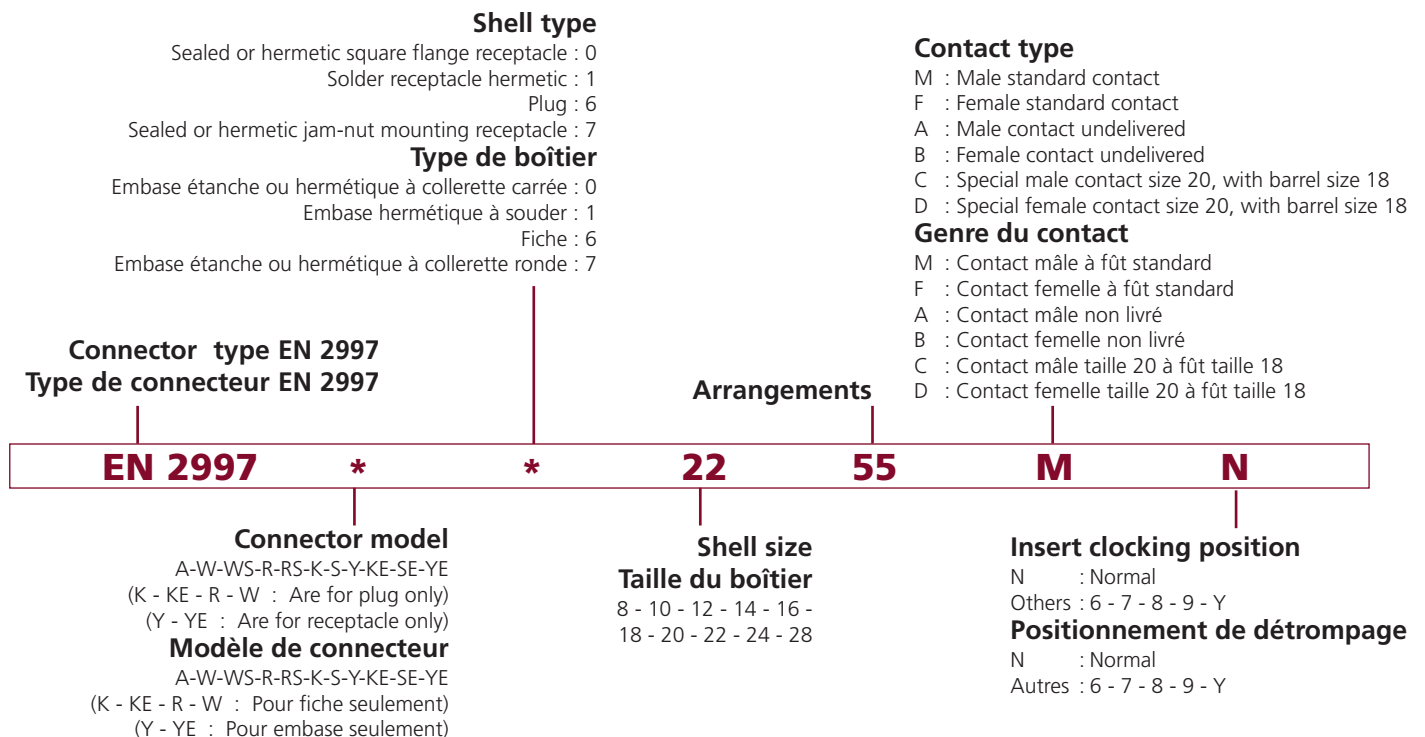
**Shell type**
Sealed or hermetic square flange receptacle : 0
Solder receptacle hermetic : 1
Plug : 6
Sealed or hermetic jam-nut mounting receptacle : 7

**Type de boîtier**
Embase étanche ou hermétique à collerette carrée : 0
Embase hermétique à souder : 1
Fiche : 6
Embase étanche ou hermétique à collerette ronde : 7

**Contact type**
M : Male standard contact
F : Female standard contact
A : Male contact undelivered
B : Female contact undelivered
C : Special male contact size 20, with barrel size 18
D : Special female contact size 20, with barrel size 18

**Genre du contact**
M : Contact mâle à fût standard
F : Contact femelle à fût standard
A : Contact mâle non livré
B : Contact femelle non livré
C : Contact mâle taille 20 à fût taille 18
D : Contact femelle taille 20 à fût taille 18

**Connector type EN 2997**
**Type de connecteur EN 2997**

**Arrangements**

EN 2997 * * 22 55 M N

**Connector model**
A-W-WS-R-RS-K-S-Y-KE-SE-YE
(K - KE - R - W : Are for plug only)
(Y - YE : Are for receptacle only)

**Modèle de connecteur**
A-W-WS-R-RS-K-S-Y-KE-SE-YE
(K - KE - R - W : Pour fiche seulement)
(Y - YE : Pour embase seulement)

**Shell size**
**Taille du boîtier**
8 - 10 - 12 - 14 - 16 - 18 - 20 - 22 - 24 - 28

**Insert clocking position**
N : Normal
Others : 6 - 7 - 8 - 9 - Y

**Positionnement de détrompage**
N : Normal
Autres : 6 - 7 - 8 - 9 - Y